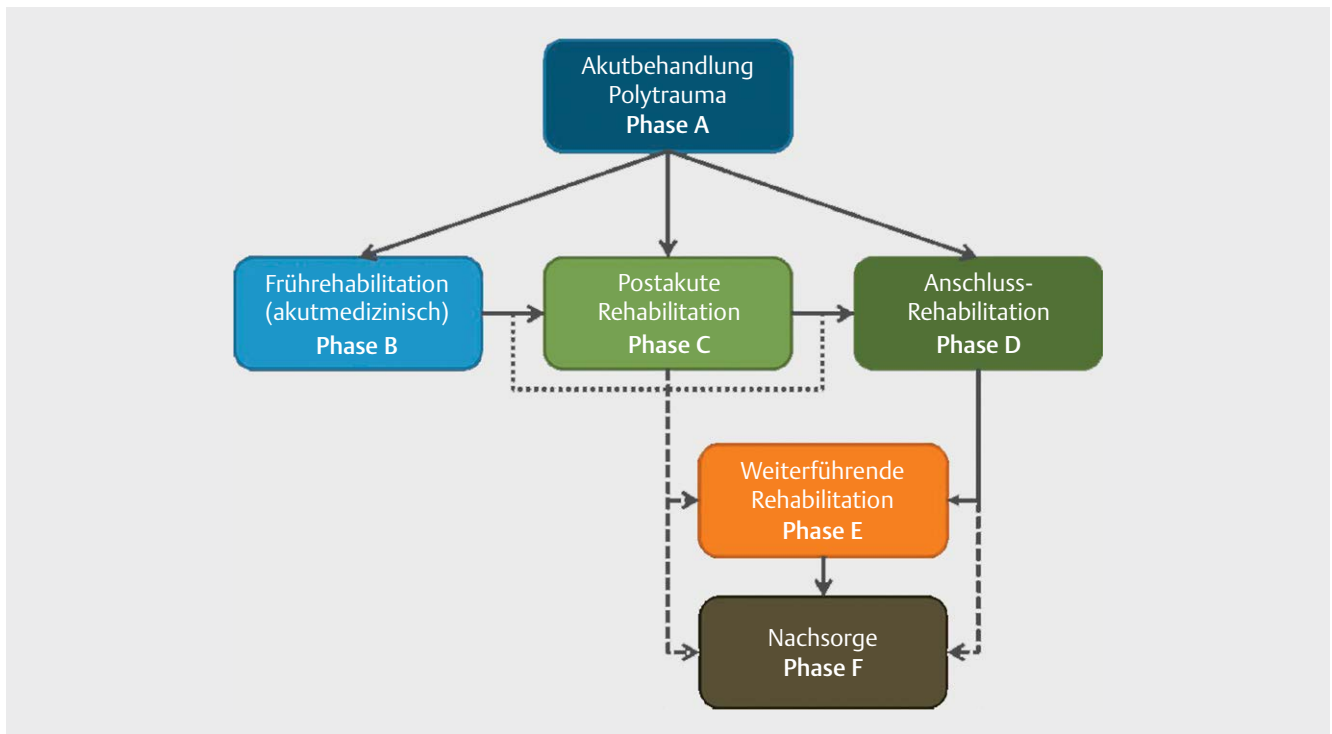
Akutbehandlung
Polytrauma
Phase A

Frührehabilitation
(akutmedizinisch)
Phase B

Postakute
Rehabilitation
Phase C

Anschluss-
Rehabilitation
Phase D

Weiterführende
Rehabilitation
Phase E

Nachsorge
Phase F